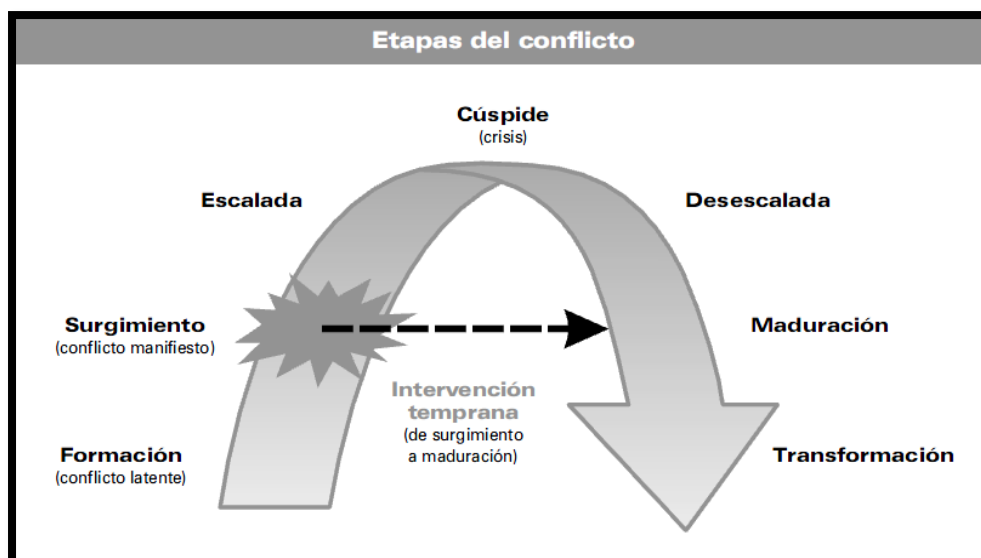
Etapas del conflicto

Cúspide
(crisis)

Escalada

Desescalada

Surgimiento
(conflicto manifiesto)

Maduración

Intervención temprana
(de surgimiento a maduración)

Formación
(conflicto latente)

Transformación